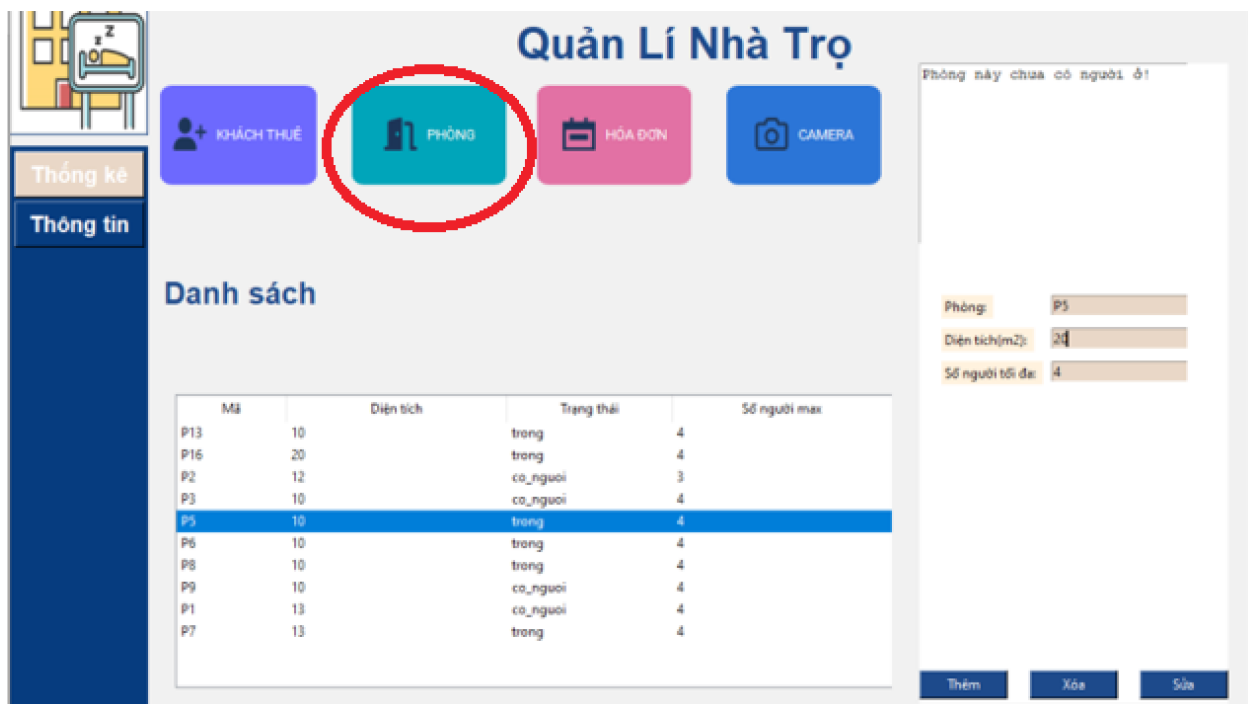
Quản Lí Nhà Trọ

Thống kê
Thông tin

KHÁCH THUÊ
PHÒNG
HÓA ĐƠN
CAMERA

Phòng này chưa có người ở!

Danh sách

Phòng: P5
Diện tích(m2): 20
Số người tối đa: 4

| Mã | Diện tích | Trạng thái | Số người max |
|---|---|---|---|
| P13 | 10 | trong | 4 |
| P16 | 20 | trong | 4 |
| P2 | 12 | co_nguoi | 3 |
| P3 | 10 | co_nguoi | 4 |
| P5 | 10 | trong | 4 |
| P6 | 10 | trong | 4 |
| P8 | 10 | trong | 4 |
| P9 | 10 | co_nguoi | 4 |
| P1 | 13 | co_nguoi | 4 |
| P7 | 13 | trong | 4 |

Thêm
Xóa
Sửa